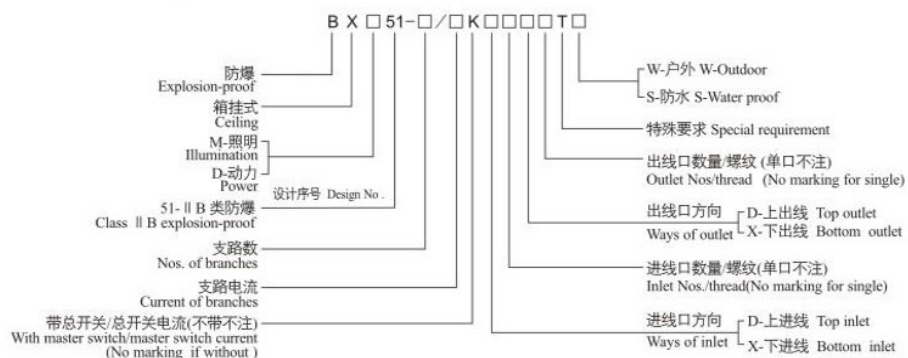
B X □ 51－□／□ K □□□□ T □

防爆
Explosion-proof

箱挂式
Ceiling

M-照明
Illumination

D-动力
Power

设计序号 Design No .

51- Ⅱ B 类防爆
Class Ⅱ B explosion-proof

支路数
Nos. of branches

支路电流
Current of branches

带总开关/总开关电流(不带不注)
With master switch/master switch current
(No marking if without )

W-户外 W-Outdoor

S-防水 S-Water proof

特殊要求 Special requirement

出线口数量/螺纹 (单口不注)
Outlet Nos/thread (No marking for single)

出线口方向
Ways of outlet

D-上出线 Top outlet

X-下出线 Bottom outlet

进线口数量/螺纹(单口不注)
Inlet Nos./thread(No marking for single)

进线口方向
Ways of inlet

D-上进线 Top inlet

X-下进线 Bottom inlet